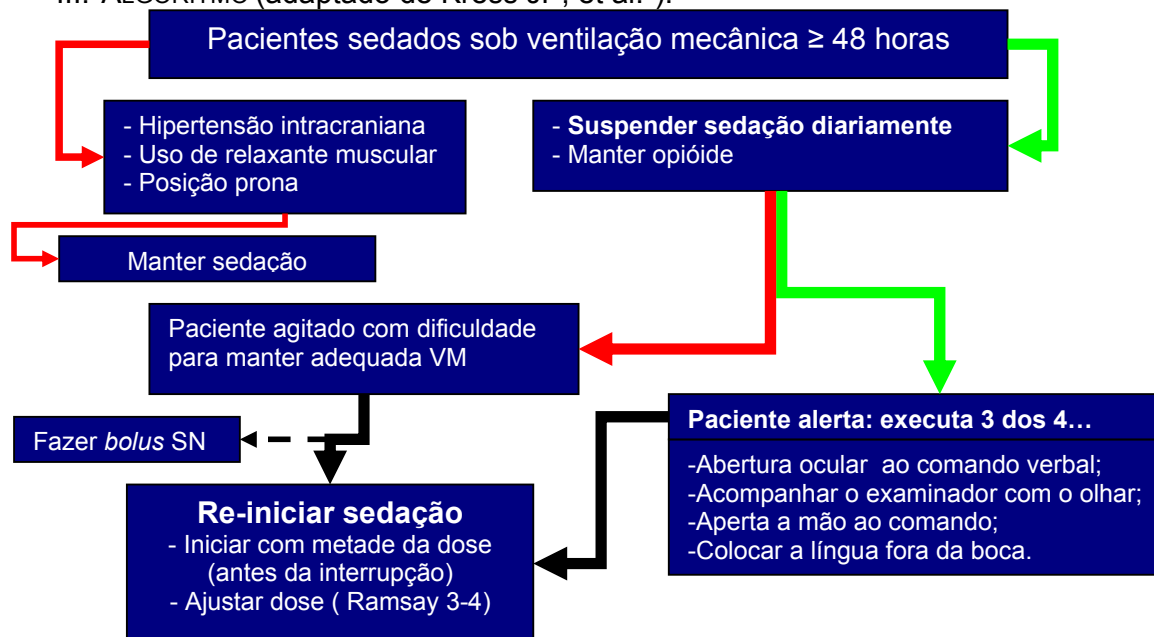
III. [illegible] (adaptado de Kress JP, et al. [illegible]).

Pacientes sedados sob ventilação mecânica ≥ 48 horas

- Hipertensão intracraniana
- Uso de relaxante muscular
- Posição prona

- **Suspender sedação diariamente**
- Manter opióide

Manter sedação

Paciente agitado com dificuldade para manter adequada VM

Fazer *bolus* SN

**Paciente alerta: executa 3 dos 4…**

-Abertura ocular ao comando verbal;
-Acompanhar o examinador com o olhar;
-Aperta a mão ao comando;
-Colocar a língua fora da boca.

**Re-iniciar sedação**
- Iniciar com metade da dose (antes da interrupção)
- Ajustar dose ( Ramsay 3-4)